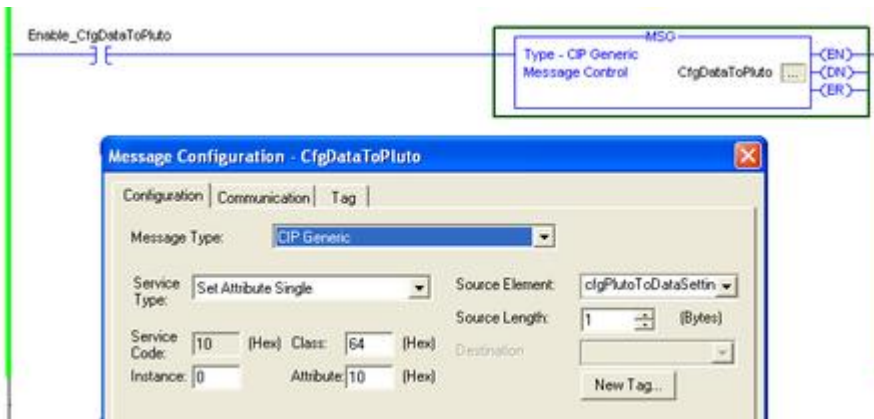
Enable_CfgDataToPluto

MSG
Type - CIP Generic
Message Control CfgDataToPluto ...
EN
DN
ER

Message Configuration - CfgDataToPluto

Configuration | Communication | Tag

Message Type: CIP Generic

Service Type: Set Attribute Single

Source Element: cfgPlutoToDataSettin

Source Length: 1 (Bytes)

Service Code: 10 (Hex) Class: 64 (Hex)

Destination

Instance: 0 Attribute: 10 (Hex)

New Tag...